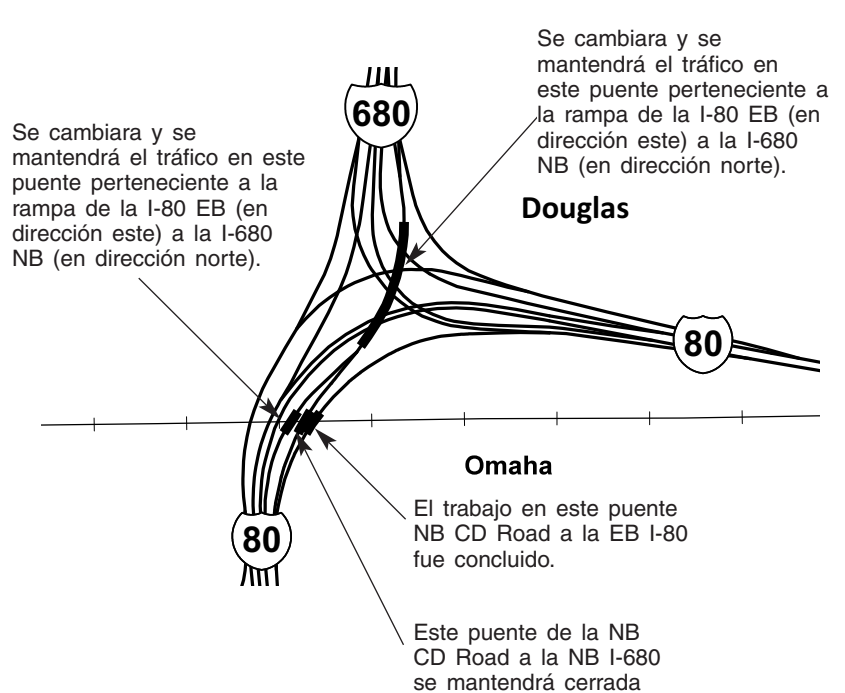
Se cambiara y se mantendrá el tráfico en este puente perteneciente a la rampa de la I-80 EB (en dirección este) a la I-680 NB (en dirección norte).

680

Se cambiara y se mantendrá el tráfico en este puente perteneciente a la rampa de la I-80 EB (en dirección este) a la I-680 NB (en dirección norte).

Douglas

80

Omaha

80

El trabajo en este puente NB CD Road a la EB I-80 fue concluido.

Este puente de la NB CD Road a la NB I-680 se mantendrá cerrada